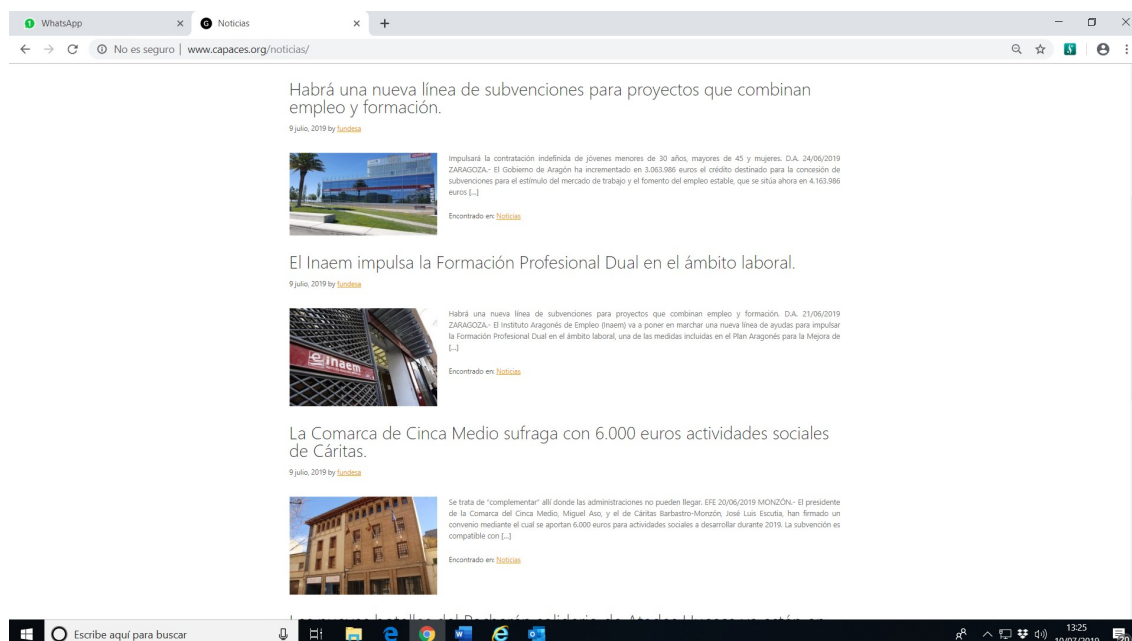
WhatsApp × Noticias × +

No es seguro | www.capaces.org/noticias/

Habrá una nueva línea de subvenciones para proyectos que combinan empleo y formación.

9 julio, 2019 by fundesa

Impulsará la contratación indefinida de jóvenes menores de 30 años, mayores de 45 y mujeres. D.A. 24/06/2019 ZARAGOZA.- El Gobierno de Aragón ha incrementado en 3.063.986 euros el crédito destinado para la concesión de subvenciones para el estímulo del mercado de trabajo y el fomento del empleo estable, que se sitúa ahora en 4.163.986 euros [...]

Encontrado en: Noticias

El Inaem impulsa la Formación Profesional Dual en el ámbito laboral.

9 julio, 2019 by fundesa

inaem

Habrá una nueva línea de subvenciones para proyectos que combinan empleo y formación. D.A. 21/06/2019 ZARAGOZA.- El Instituto Aragonés de Empleo (Inaem) va a poner en marchar una nueva línea de ayudas para impulsar la Formación Profesional Dual en el ámbito laboral, una de las medidas incluidas en el Plan Aragonés para la Mejora de [...]

Encontrado en: Noticias

La Comarca de Cinca Medio sufraga con 6.000 euros actividades sociales de Cáritas.

9 julio, 2019 by fundesa

Se trata de "complementar" allí donde las administraciones no pueden llegar. EFE 20/06/2019 MONZÓN.- El presidente de la Comarca del Cinca Medio, Miguel Aso, y el de Cáritas Barbastro-Monzón, José Luis Escutia, han firmado un convenio mediante el cual se aportan 6.000 euros para actividades sociales a desarrollar durante 2019. La subvención es compatible con [...]

Encontrado en: Noticias

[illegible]

Escribe aquí para buscar

13:25
10/07/2019